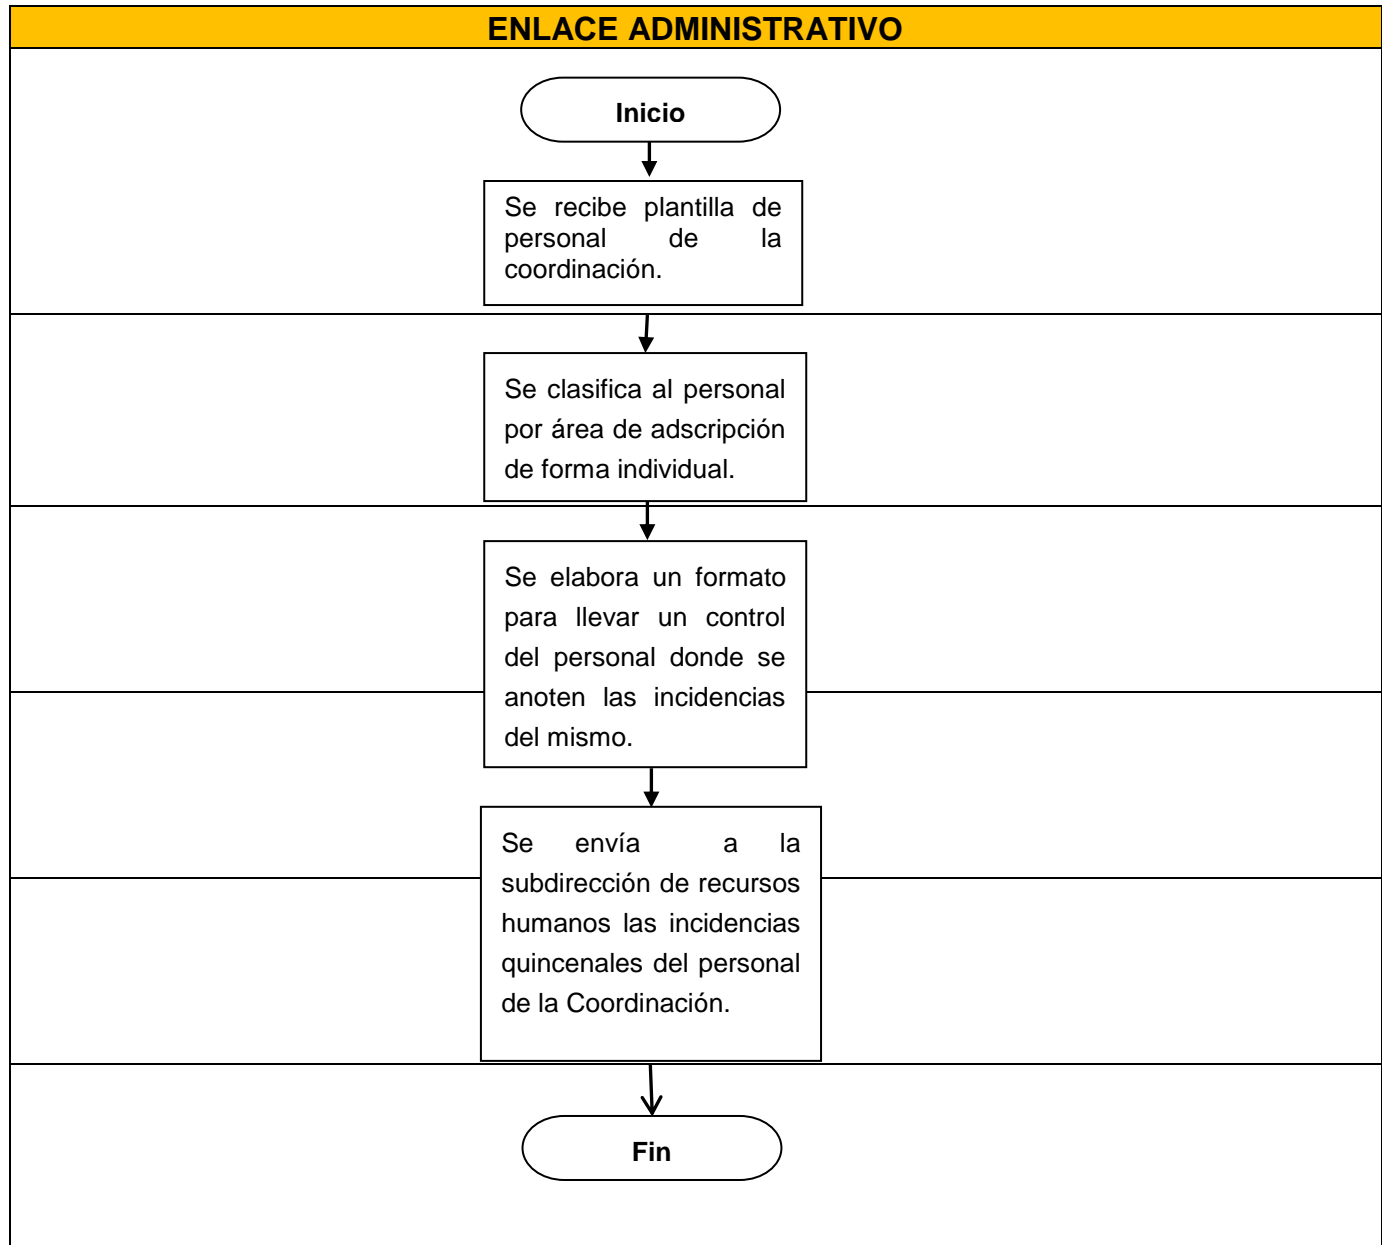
ENLACE ADMINISTRATIVO

Inicio

Se recibe plantilla de personal de la coordinación.

Se clasifica al personal por área de adscripción de forma individual.

Se elabora un formato para llevar un control del personal donde se anoten las incidencias del mismo.

Se envía a la subdirección de recursos humanos las incidencias quincenales del personal de la Coordinación.

Fin